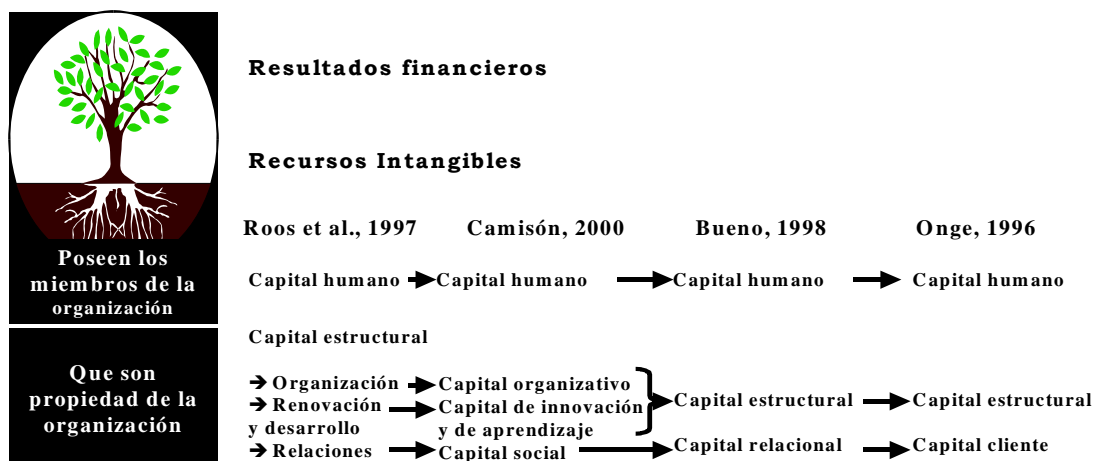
Resultados financieros

Recursos Intangibles

Poseen los miembros de la organización

Que son propiedad de la organización

| Roos et al., 1997 | Camisón, 2000 | Bueno, 1998 | Onge, 1996 |
|---|---|---|---|
| Capital humano | Capital humano | Capital humano | Capital humano |
| Capital estructural | | | |
| → Organización | Capital organizativo | Capital estructural | Capital estructural |
| → Renovación y desarrollo | Capital de innovación y de aprendizaje | | |
| → Relaciones | Capital social | Capital relacional | Capital cliente |